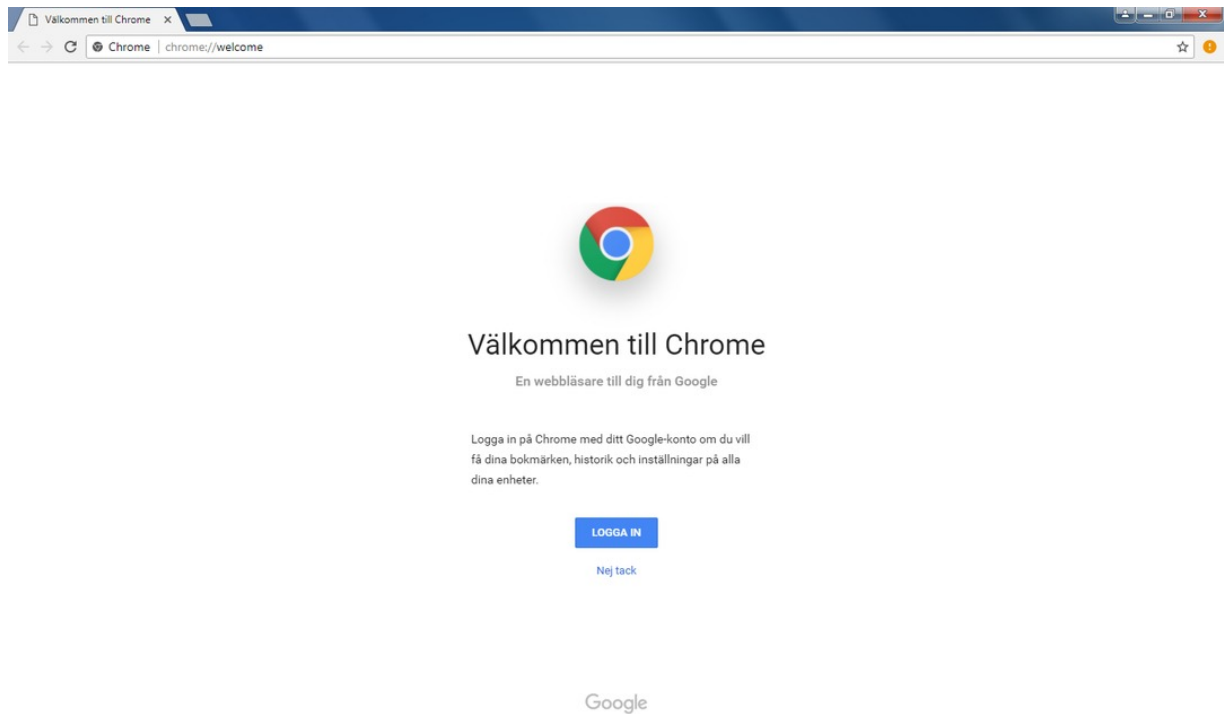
Välkommen till Chrome ×

Chrome | chrome://welcome

Välkommen till Chrome

En webbläsare till dig från Google

Logga in på Chrome med ditt Google-konto om du vill få dina bokmärken, historik och inställningar på alla dina enheter.

LOGGA IN

Nej tack

Google